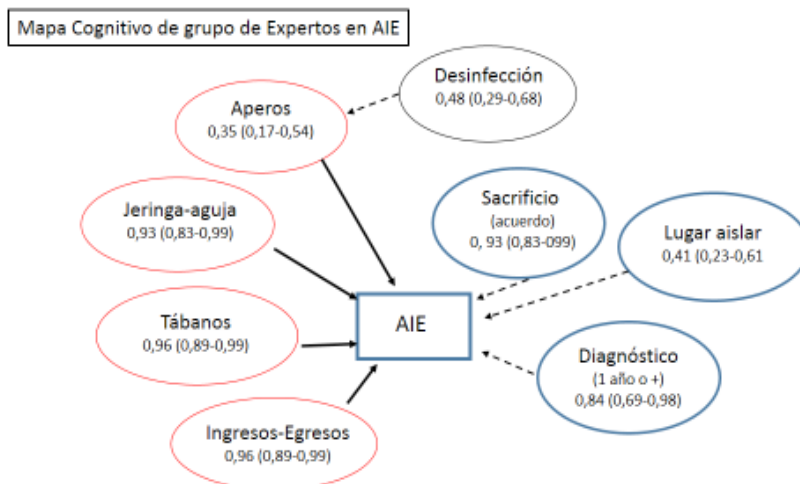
Mapa Cognitivo de grupo de Expertos en AIE

Desinfección
0,48 (0,29-0,68)

Aperos
0,35 (0,17-0,54)

Jeringa-aguja
0,93 (0,83-0,99)

Sacrificio
(acuerdo)
0, 93 (0,83-099)

Lugar aislar
0,41 (0,23-0,61

Tábanos
0,96 (0,89-0,99)

AIE

Diagnóstico
(1 año o +)
0,84 (0,69-0,98)

Ingresos-Egresos
0,96 (0,89-0,99)